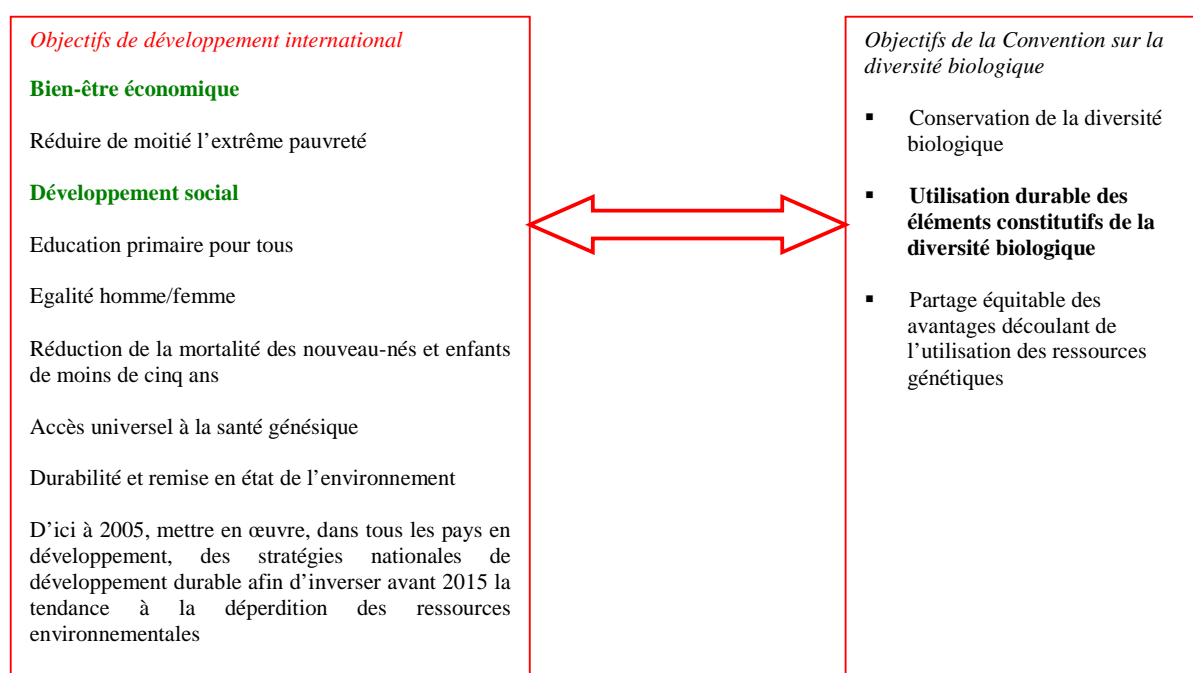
Objectifs de développement international

Bien-être économique

Réduire de moitié l'extrême pauvreté

Développement social

Education primaire pour tous

Egalité homme/femme

Réduction de la mortalité des nouveau-nés et enfants de moins de cinq ans

Accès universel à la santé génésique

Durabilité et remise en état de l'environnement

D'ici à 2005, mettre en œuvre, dans tous les pays en développement, des stratégies nationales de développement durable afin d'inverser avant 2015 la tendance à la déperdition des ressources environnementales

Objectifs de la Convention sur la diversité biologique

▪ Conservation de la diversité biologique

▪ **Utilisation durable des éléments constitutifs de la diversité biologique**

▪ Partage équitable des avantages découlant de l'utilisation des ressources génétiques